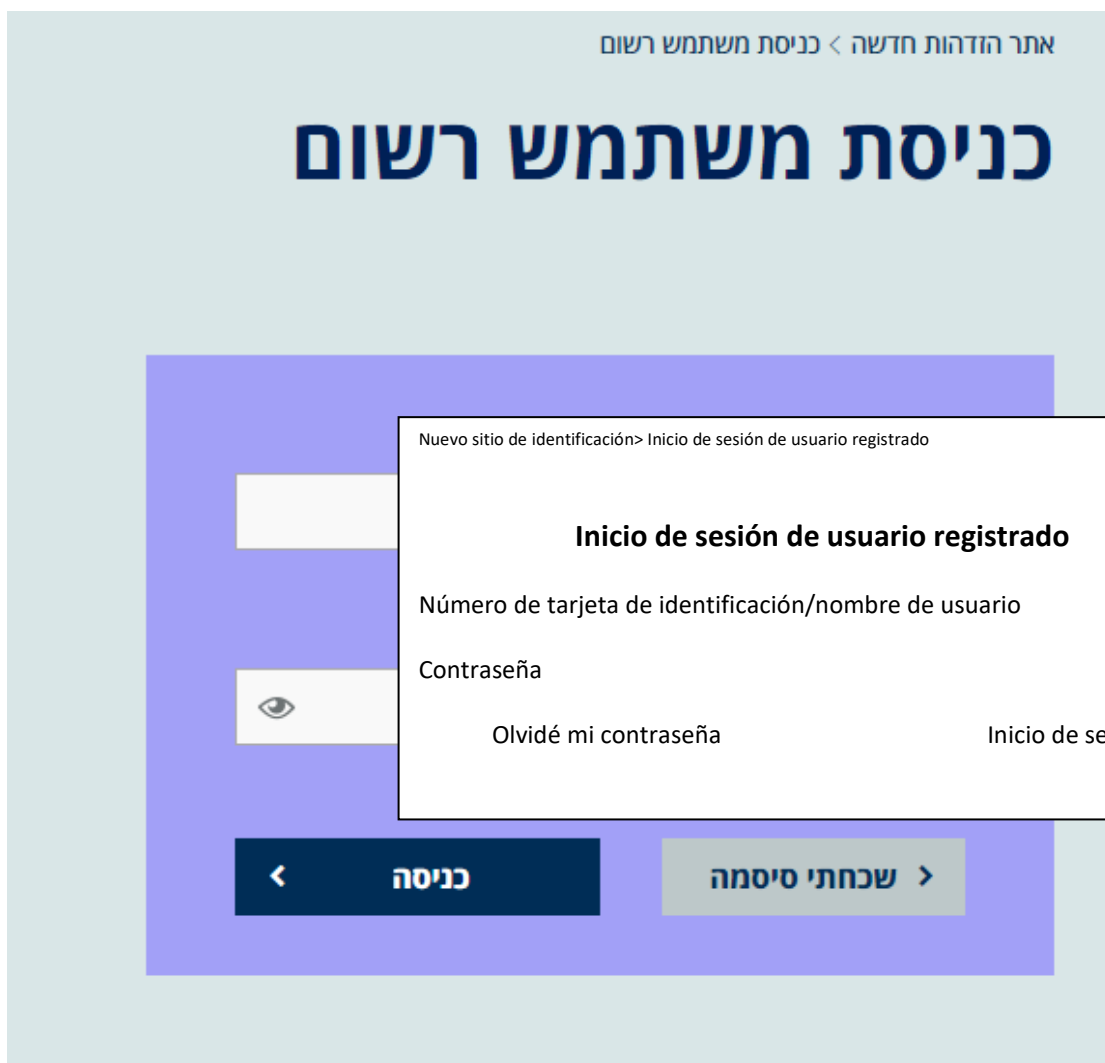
אתר הזדהות חדשה > כניסת משתמש רשום

כניסת משתמש רשום

Nuevo sitio de identificación> Inicio de sesión de usuario registrado

Inicio de sesión de usuario registrado

Número de tarjeta de identificación/nombre de usuario

Contraseña

Olvidé mi contraseña

Inicio de se

כניסה

שכחתי סיסמה